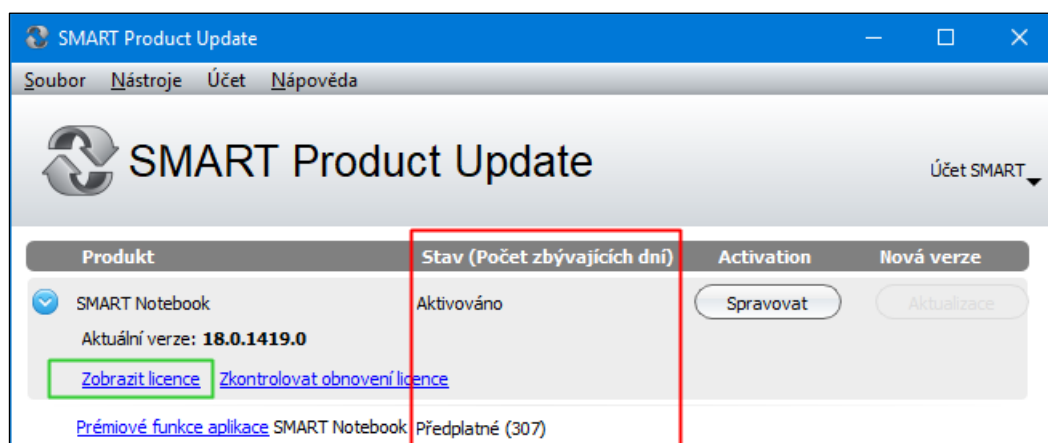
SMART Product Update

Soubor Nástroje Účet Nápověda

SMART Product Update

Účet SMART

| Produkt | Stav (Počet zbývajících dní) | Activation | Nová verze |
|---|---|---|---|
| SMART Notebook | Aktivováno | Spravovat | Aktualizace |

Aktuální verze: 18.0.1419.0

Zobrazit licence Zkontrolovat obnovení licence

Prémiové funkce aplikace SMART Notebook Předplatné (307)